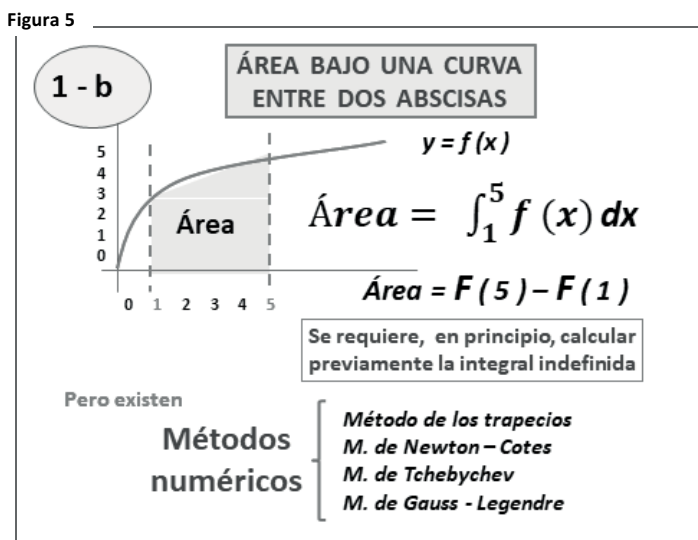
Figura 5

1 - b

ÁREA BAJO UNA CURVA ENTRE DOS ABSCISAS

5
4
3
2
1
0

Área

0 1 2 3 4 5

$y = f(x)$

$\text{Área} = \int_1^5 f(x)\,dx$

$\text{Área} = F(5) - F(1)$

Se requiere, en principio, calcular previamente la integral indefinida

Pero existen

Métodos numéricos

Método de los trapecios
M. de Newton – Cotes
M. de Tchebychev
M. de Gauss - Legendre